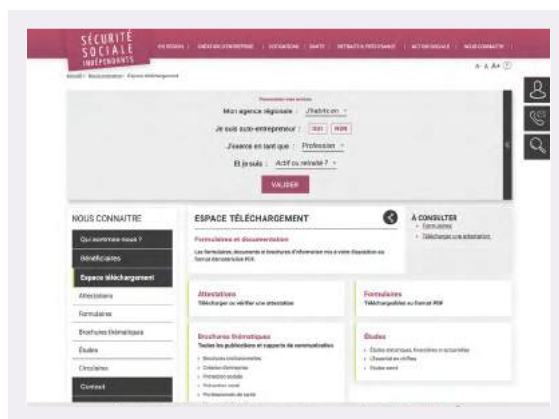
SÉCURITÉ SOCIALE INDÉPENDANTS

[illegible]

A- A A+ ?

Accueil › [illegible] › Espace téléchargement

Mon agence régionale : J'habite en

Je suis auto-entrepreneur : OUI NON

J'exerce en tant que : Profession

Et je suis : Actif ou retraité ?

VALIDER

NOUS CONNAITRE

Qui sommes-nous ?

Bénéficiaires

Espace téléchargement

Attestations

Formulaires

Brochures thématiques

Études

Circulaires

Contact

ESPACE TÉLÉCHARGEMENT

Formulaires et documentation

Les formulaires, documents et brochures d'information mis à votre disposition au format électronique PDF.

À CONSULTER

Formulaires

Télécharger une attestation

Attestations

Télécharger ou vérifier une attestation

Formulaires

Téléchargeables au format PDF

Brochures thématiques

Toutes les publications et supports de communication

Études

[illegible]